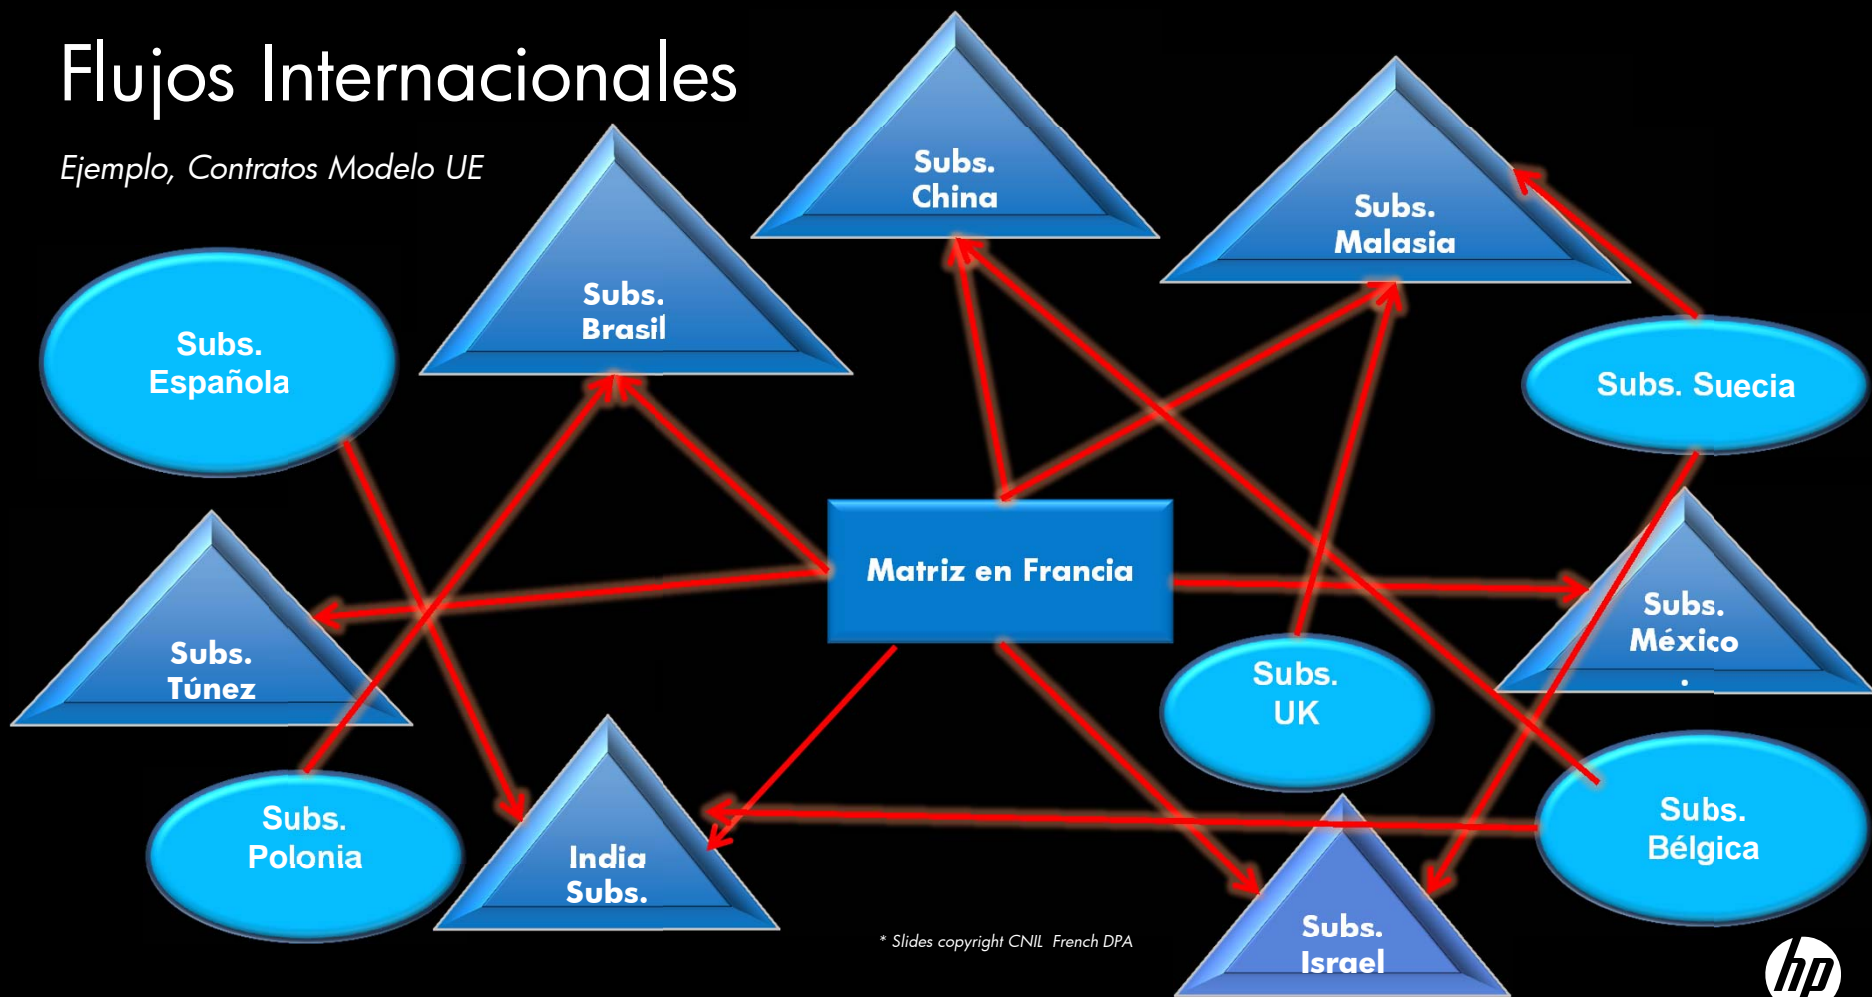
Flujos Internacionales

Ejemplo, Contratos Modelo UE

Subs. China

Subs. Malasia

Subs. Brasil

Subs. Española

Subs. Suecia

Matriz en Francia

Subs. Túnez

Subs. México .

Subs. UK

Subs. Polonia

India Subs.

Subs. Bélgica

Subs. Israel

* Slides copyright CNIL French DPA

hp